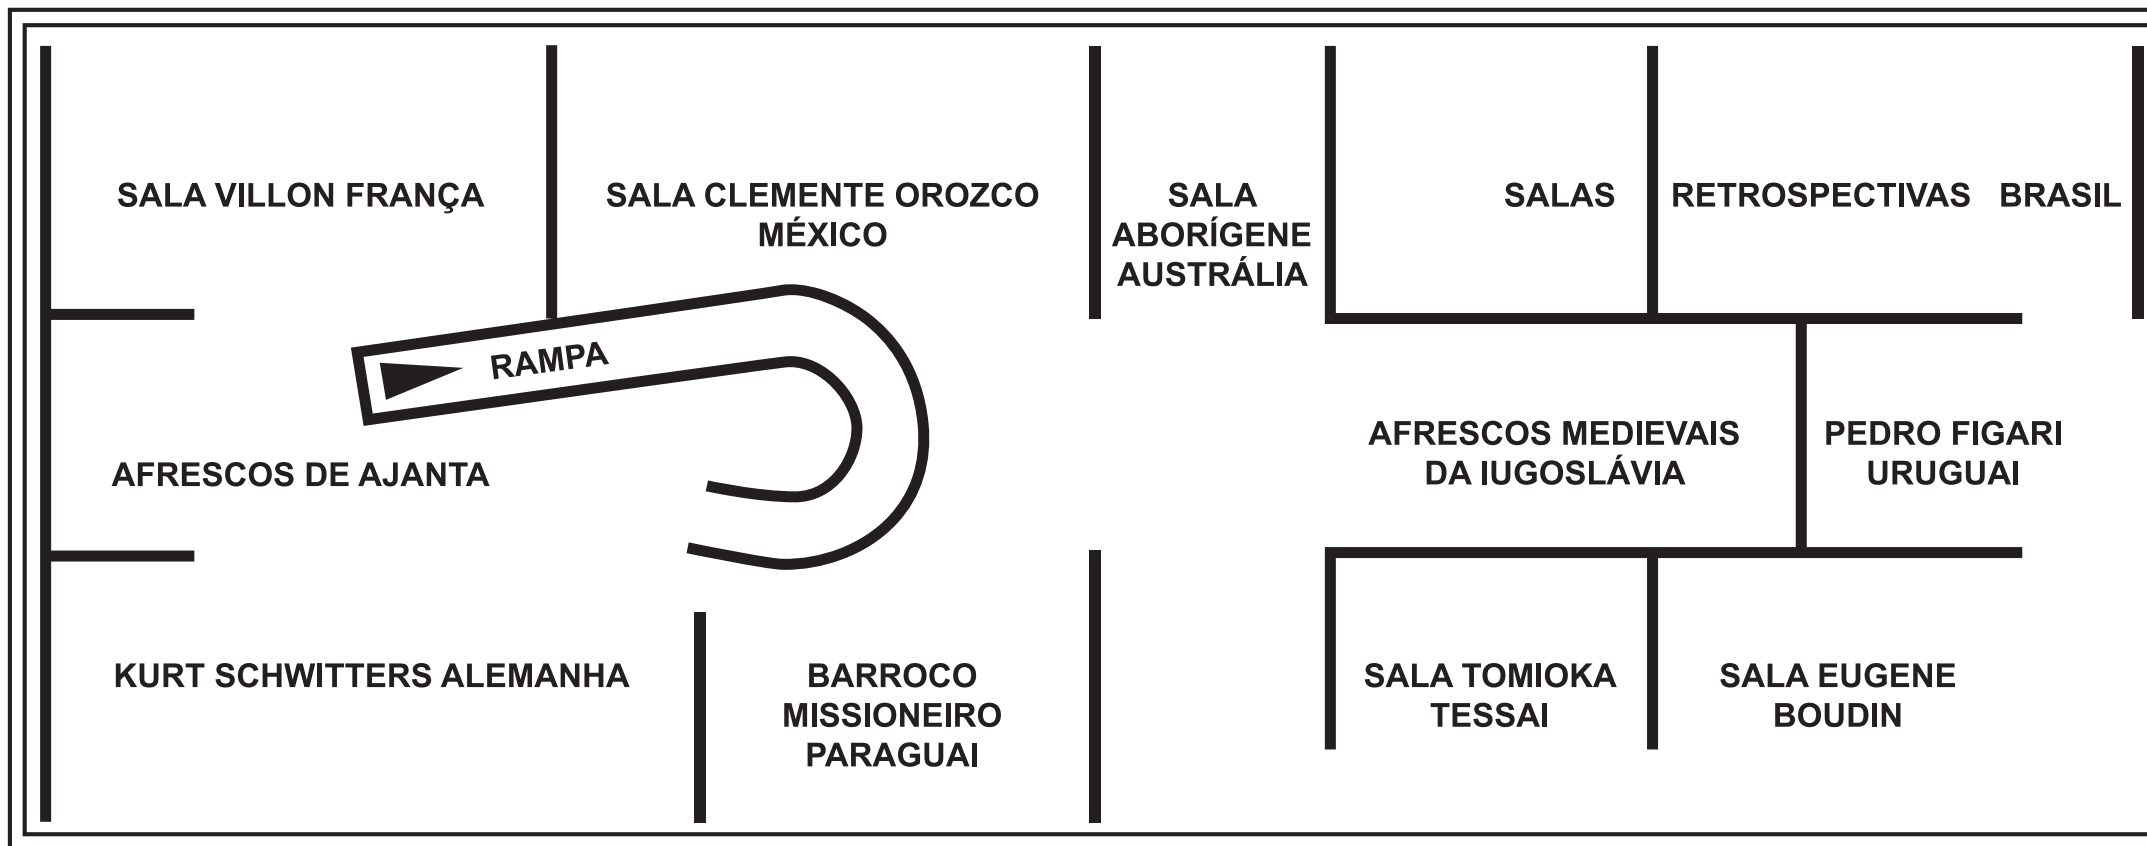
SALA VILLON FRANÇA

SALA CLEMENTE OROZCO MÉXICO

SALA ABORÍGENE AUSTRÁLIA

SALAS

RETROSPECTIVAS

BRASIL

RAMPA

AFRESCOS DE AJANTA

AFRESCOS MEDIEVAIS DA IUGOSLÁVIA

PEDRO FIGARI URUGUAI

KURT SCHWITTERS ALEMANHA

BARROCO MISSIONEIRO PARAGUAI

SALA TOMIOKA TESSAI

SALA EUGENE BOUDIN